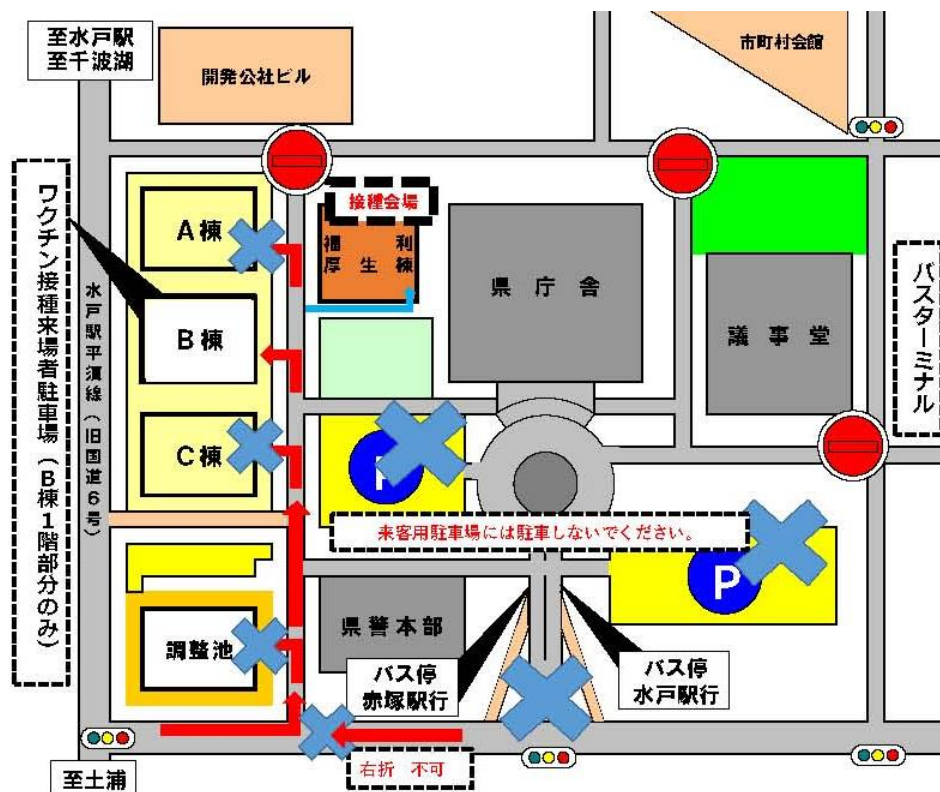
至水戸駅
至千波湖

開発公社ビル

市町村会館

ワクチン接種来場者駐車場(B棟1階部分のみ)

接種会場

A棟

福利厚生棟

県庁舎

議事堂

バスターミナル

水戸駅平須線(旧国道6号)

B棟

C棟

P

来客用駐車場には駐車しないでください。

P

調整池

県警本部

バス停
赤塚駅行

バス停
水戸駅行

右折 不可

至土浦